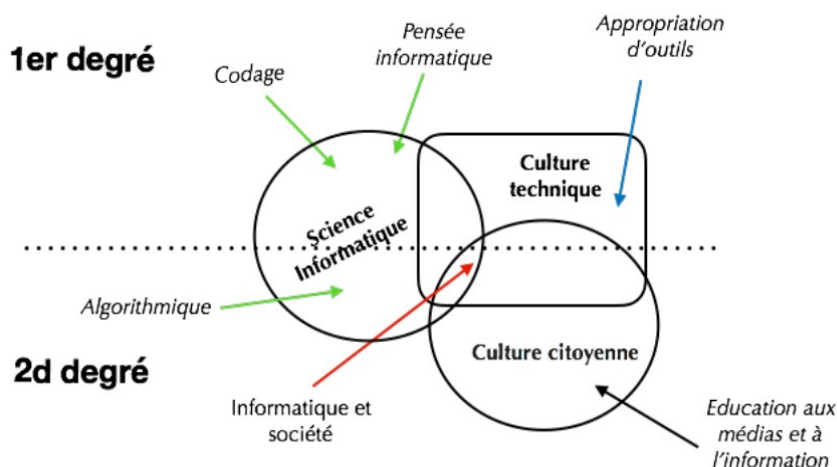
1er degré

Codage

Pensée informatique

Appropriation d'outils

Culture technique

Science Informatique

Algorithmique

Culture citoyenne

2d degré

Informatique et société

Education aux médias et à l'information